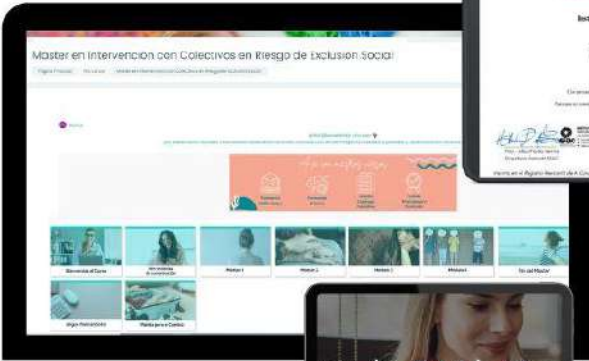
Master en Intervención con Colectivos en Riesgo de Exclusión Social

Página Principal
Mis cursos
Master en Intervención con Colectivos en Riesgo de Exclusión Social

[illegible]

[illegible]

Bienvenido al Curso
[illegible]
Módulo 1
Módulo 2
Módulo 3
Módulo 4
Fin del Máster
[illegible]
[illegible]

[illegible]
Inscrito en el Registro Nacional de A.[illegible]